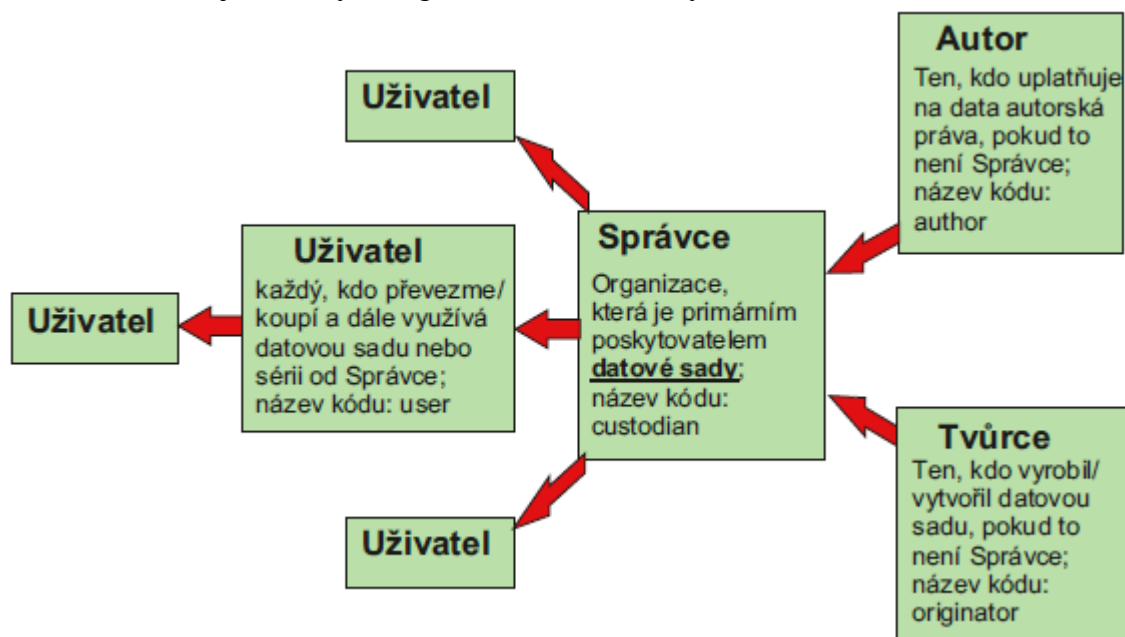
Autor
Ten, kdo uplatňuje na data autorská práva, pokud to není Správce; název kódu: author

Uživatel

Uživatel
každý, kdo převezme/ koupí a dále využívá datovou sadu nebo sérii od Správce; název kódu: user

Správce
Organizace, která je primárním poskytovatelem datové sady; název kódu: custodian

Uživatel

Tvůrce
Ten, kdo vyrobil/ vytvořil datovou sadu, pokud to není Správce; název kódu: originator

Uživatel